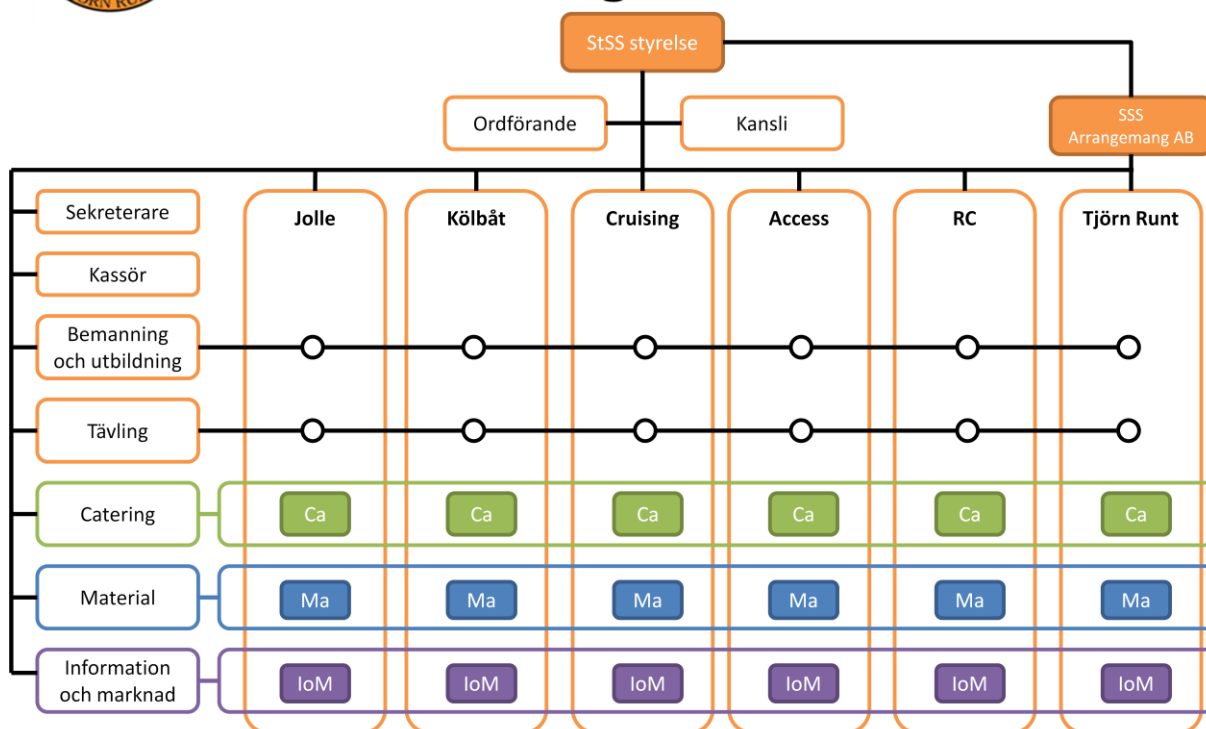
StSS styrelse

Ordförande

Kansli

SSS Arrangemang AB

Sekreterare

Kassör

Bemanning och utbildning

Tävling

Catering

Material

Information och marknad

Jolle

Kölbåt

Cruising

Access

RC

Tjörn Runt

Ca Ca Ca Ca Ca Ca

Ma Ma Ma Ma Ma Ma

IoM IoM IoM IoM IoM IoM